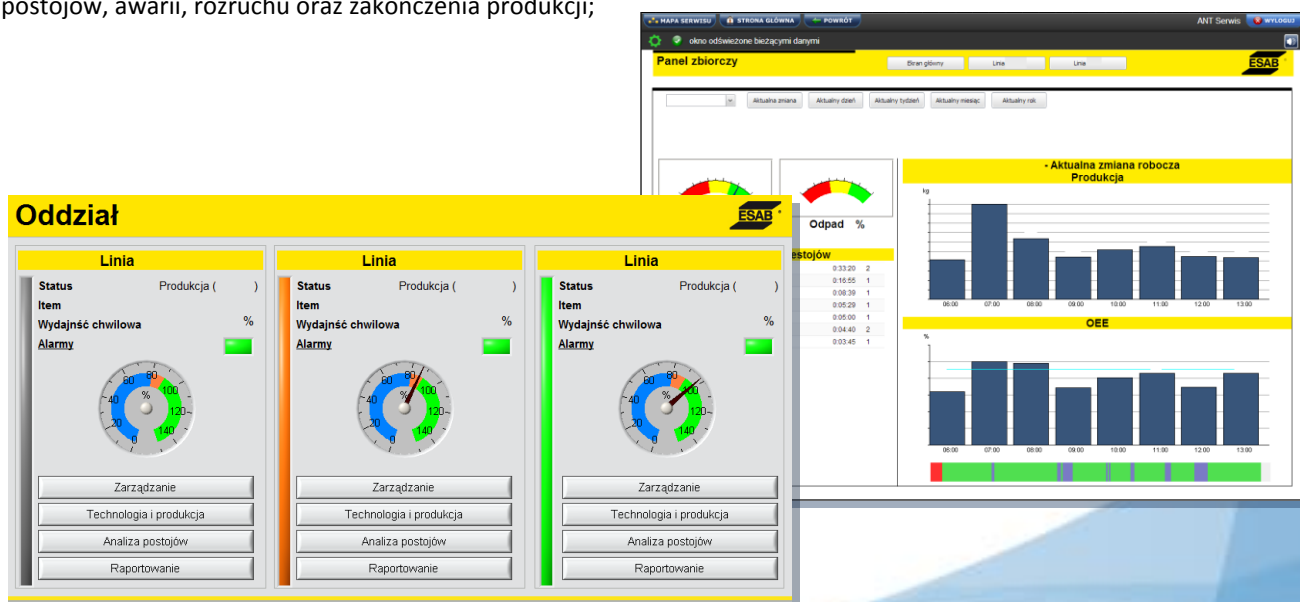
postojów, awarii, rozruchu oraz zakończenia produkcji;

MAPA SERWISU | STRONA GŁÓWNA | POWRÓT | ANT Serwis | WYLOGUJ

okno odświeżone bieżącymi danymi

Panel zbiorczy

Ekran główny | Linia | Linia

ESAB

Aktualna zmiana | Aktualny dzień | Aktualny tydzień | Aktualny miesiąc | Aktualny rok

Odpad %

estojów

| 0:33:20 | 2 |
|---|---|
| 0:16:55 | 1 |
| 0:08:39 | 1 |
| 0:05:29 | 1 |
| 0:05:00 | 1 |
| 0:04:40 | 2 |
| 0:03:45 | 1 |

- Aktualna zmiana robocza
Produkcja

kg

06:00 07:00 08:00 09:00 10:00 11:00 12:00 13:00

OEE

%

06:00 07:00 08:00 09:00 10:00 11:00 12:00 13:00

Oddział

ESAB

Linia

Status Produkcja ( )
Item
Wydajnść chwilowa %
Alarmy

0 20 40 60 80 100 120 140 %

Zarządzanie
Technologia i produkcja
Analiza postojów
Raportowanie

Linia

Status Produkcja ( )
Item
Wydajnść chwilowa %
Alarmy

0 20 40 60 80 100 120 140 %

Zarządzanie
Technologia i produkcja
Analiza postojów
Raportowanie

Linia

Status Produkcja ( )
Item
Wydajnść chwilowa %
Alarmy

0 20 40 60 80 100 120 140 %

Zarządzanie
Technologia i produkcja
Analiza postojów
Raportowanie